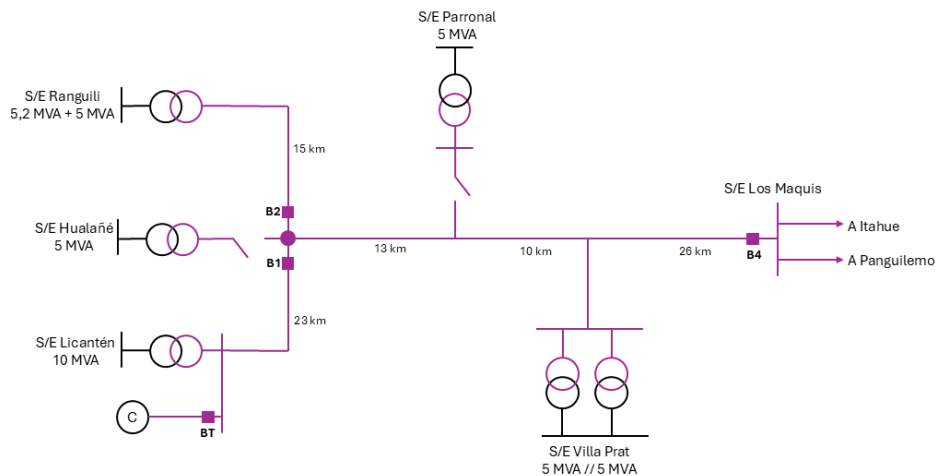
S/E Parronal
5 MVA

S/E Ranguili
5,2 MVA + 5 MVA

15 km

S/E Los Maquis

A Itahue

A Panguilemo

B2

S/E Hualañé
5 MVA

B1

13 km

10 km

26 km

B4

23 km

S/E Licantén
10 MVA

C

BT

S/E Villa Prat
5 MVA // 5 MVA